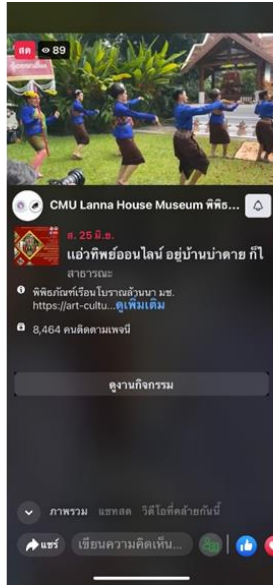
สด 89

CMU Lanna House Museum พิพิธ...

ส. 25 มิ.ย.
แอ่วพิพธ์ออนไลน์ อยู่บ้านบ่าดาย ก็ไ
สาธารณะ

พิพิธภัณฑ์เรือนโบราณล้านนา มช. https://art-cultu...ดูเพิ่มเติม

8,464 คนติดตามเพจนี้

ดูงานกิจกรรม

ภาพรวม แชทสด วิดีโอที่คล้ายกันนี้

แชร์ เขียนความคิดเห็น...